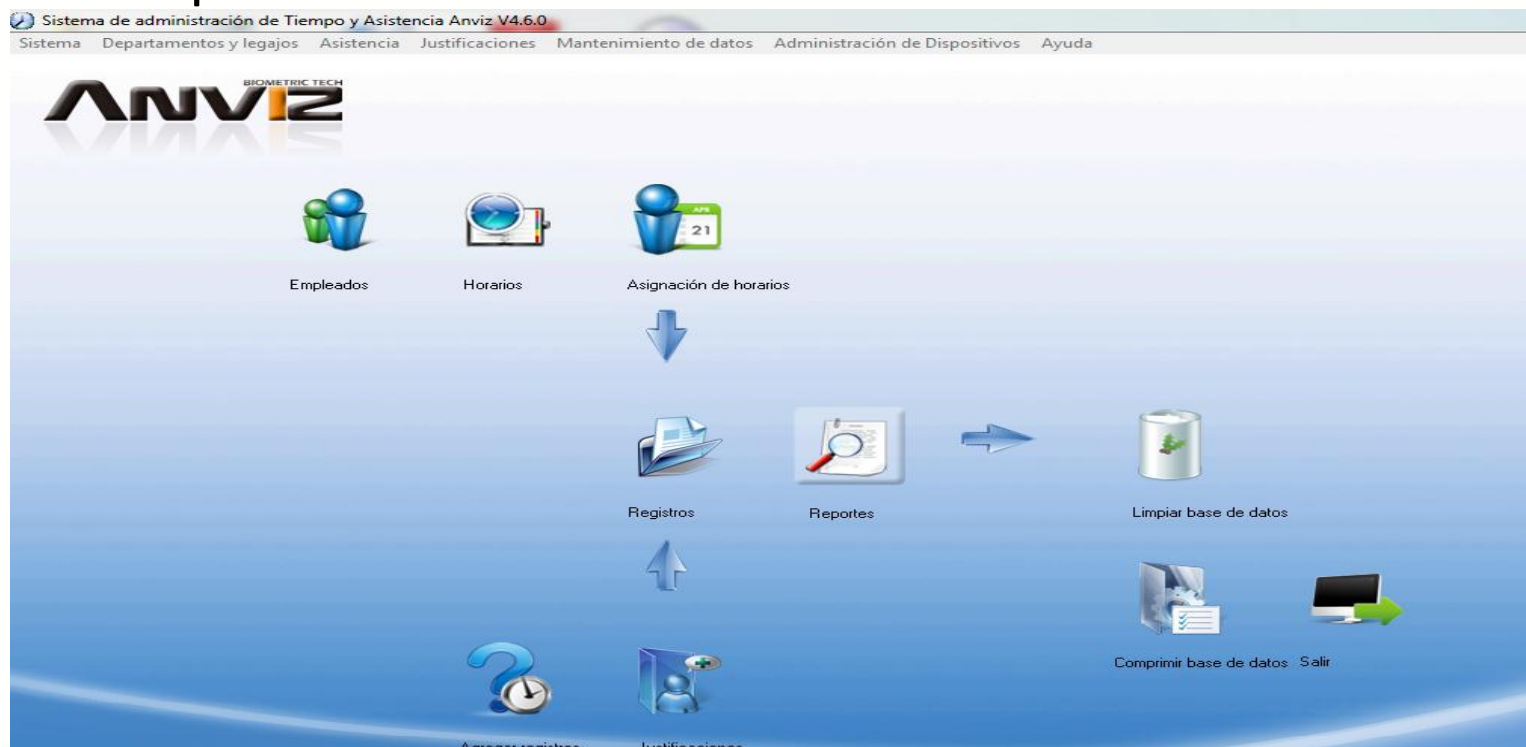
Sistema de administración de Tiempo y Asistencia Anviz V4.6.0

Sistema Departamentos y legajos Asistencia Justificaciones Mantenimiento de datos Administración de Dispositivos Ayuda

BIOMETRIC TECH
ANVIZ

Empleados Horarios Asignación de horarios

APR
21

Registros Reportes Limpiar base de datos

Comprimir base de datos Salir

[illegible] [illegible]